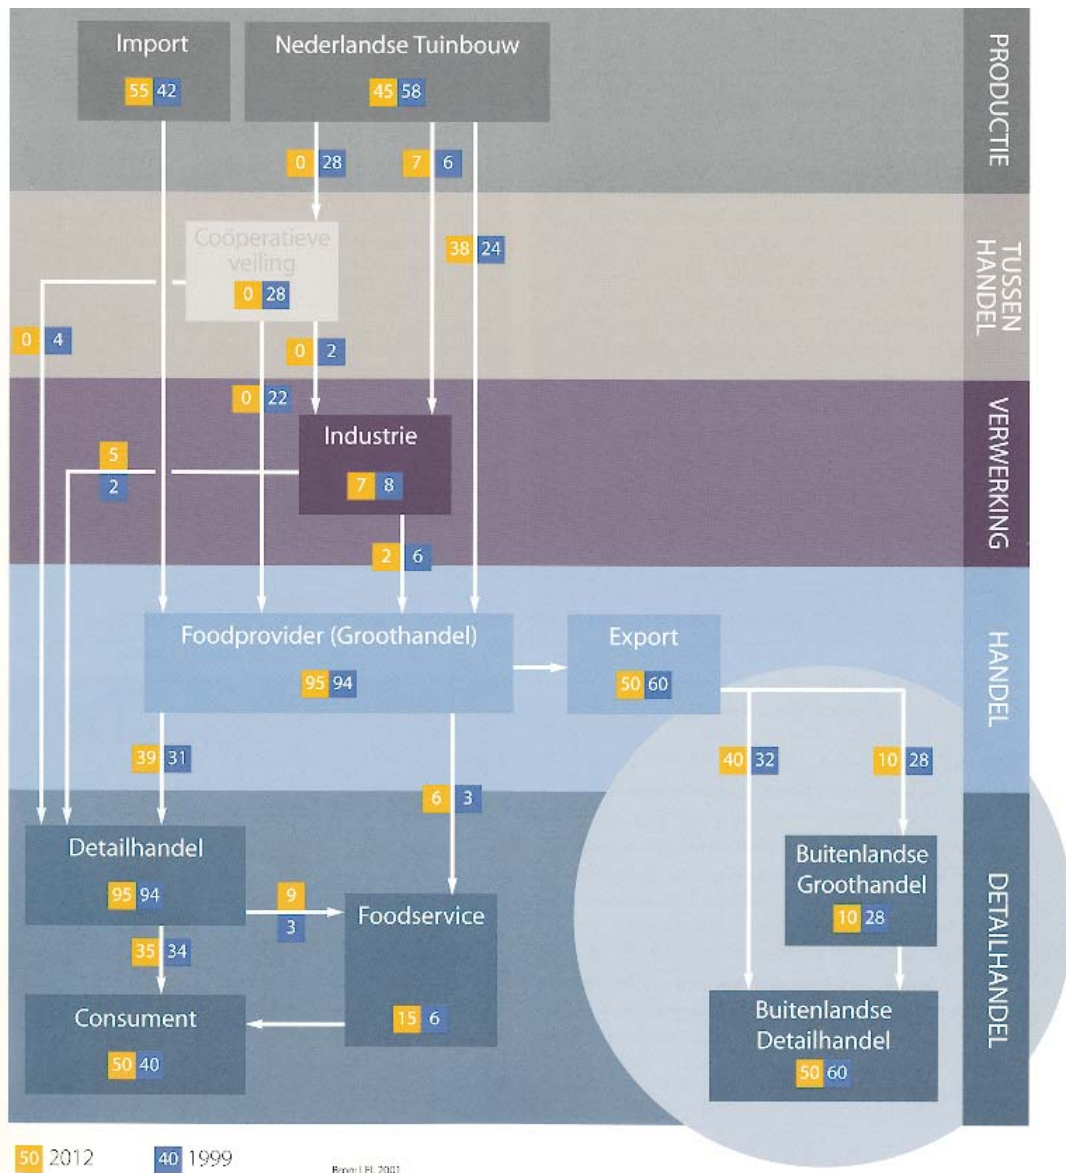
Import
55 42

Nederlandse Tuinbouw
45 58

PRODUCTIE

0 28

7 6

Coöperatieve veiling
0 28

38 24

TUSSEN HANDEL

0 4

0 2

0 22

Industrie
7 8

5
2

VERWERKING

2 6

Foodprovider (Groothandel)
95 94

Export
50 60

HANDEL

39 31

40 32

10 28

6 3

Detailhandel
95 94

9
3

Foodservice
15 6

Buitenlandse Groothandel
10 28

35 34

Consument
50 40

Buitenlandse Detailhandel
50 60

DETAILHANDEL

50 2012
40 1999

Bron: LEI, 2001